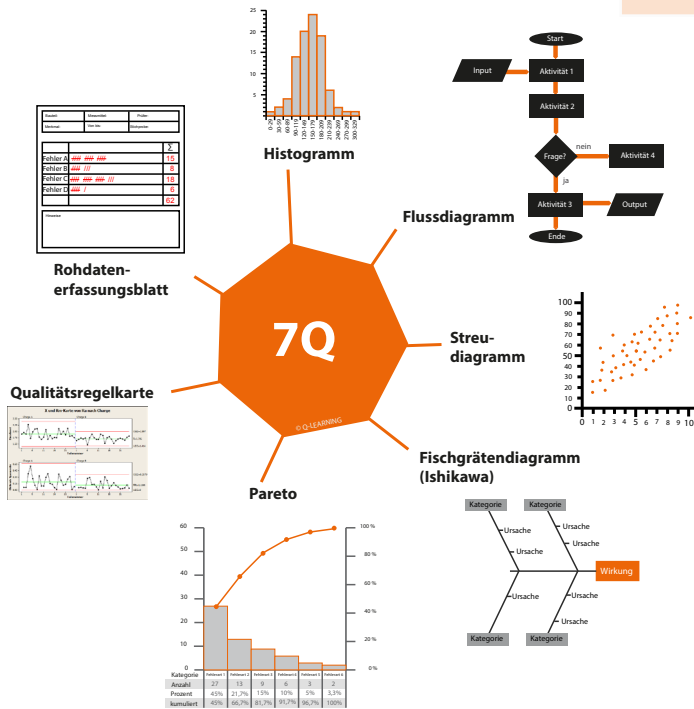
25
20
15
10
5
0
0-29
30-59
60-89
90-119
120-149
150-179
180-209
210-239
240-269
270-299
300-329

Histogramm

Start
Input
Aktivität 1
Aktivität 2
nein
Frage?
Aktivität 4
ja
Aktivität 3
Output
Ende

Flussdiagramm

| Stadort | Messmittel | Prüfer |
|---|---|---|
| Merkmal | Von - bis | Bemerken |

| | Σ |
|---|---|
| Fehler A ||| ||| ||| | 15 |
| Fehler B ||| ||| | 8 |
| Fehler C ||| ||| ||| ||| | 18 |
| Fehler D ||| / | 6 |
| | 62 |

Hinweise

Rohdatenerfassungsblatt

7Q

© Q-LEARNING

Streudiagramm

100
90
80
70
60
50
40
30
20
10
0
0 1 2 3 4 5 6 7 8 9 10

Qualitätsregelkarte

X und Rm Karte zum Kausch Charge

Fischgrätendiagramm (Ishikawa)

Pareto

Kategorie
Kategorie
Ursache
Ursache
Ursache
Ursache
Wirkung
Ursache
Ursache
Kategorie
Kategorie

60
50
40
30
20
10
0
100 %
80 %
60 %
40 %
20 %
0 %

| Kategorie | Fehlerart 1 | Fehlerart 2 | Fehlerart 3 | Fehlerart 4 | Fehlerart 5 | Fehlerart 6 |
|---|---|---|---|---|---|---|
| Anzahl | 27 | 13 | 9 | 6 | 3 | 2 |
| Prozent | 45% | 21,7% | 15% | 10% | 5% | 3,3% |
| kumuliert | 45% | 66,7% | 81,7% | 91,7% | 96,7% | 100% |